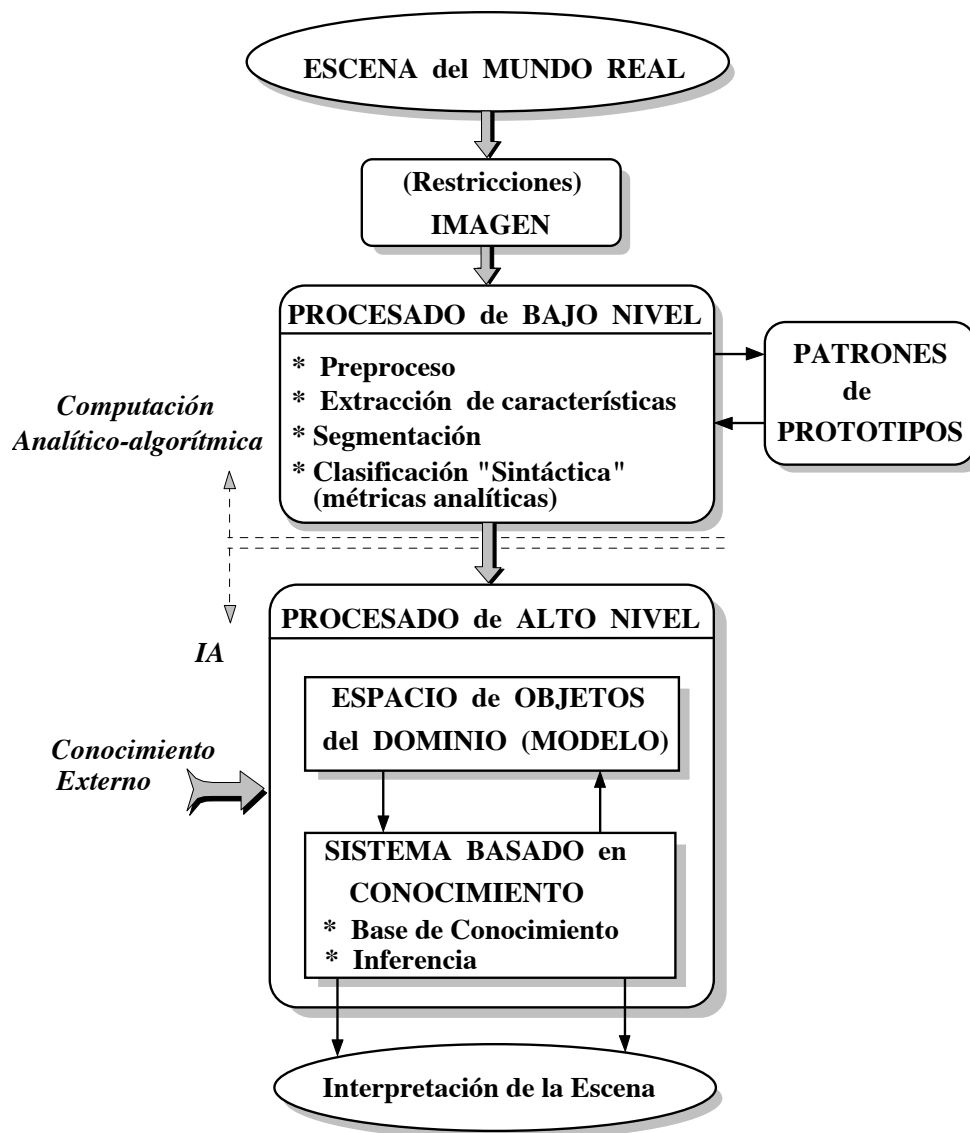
ESCENA del MUNDO REAL

(Restricciones)
IMAGEN

PROCESADO de BAJO NIVEL
* Preproceso
* Extracción de características
* Segmentación
* Clasificación "Sintáctica" (métricas analíticas)

PATRONES de PROTOTIPOS

Computación Analítico-algorítmica

IA

PROCESADO de ALTO NIVEL

ESPACIO de OBJETOS del DOMINIO (MODELO)

Conocimiento Externo

SISTEMA BASADO en CONOCIMIENTO
* Base de Conocimiento
* Inferencia

Interpretación de la Escena